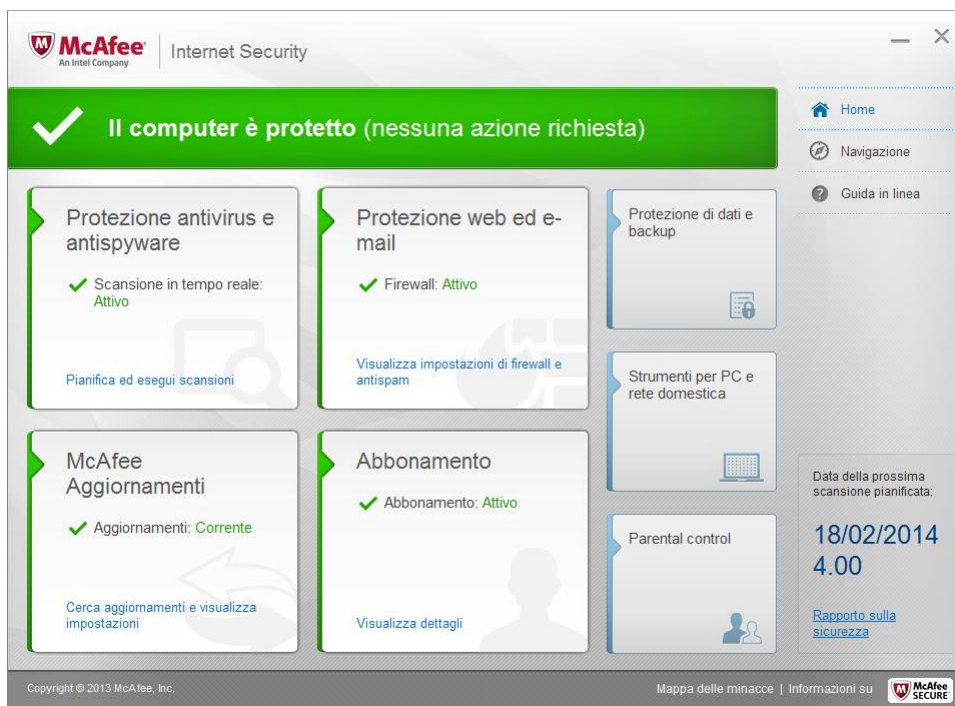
McAfee
An Intel Company

Internet Security

Il computer è protetto (nessuna azione richiesta)

Home
Navigazione
Guida in linea

Protezione antivirus e antispyware
Scansione in tempo reale: Attivo
Pianifica ed esegui scansioni

Protezione web ed e-mail
Firewall: Attivo
Visualizza impostazioni di firewall e antispam

Protezione di dati e backup

Strumenti per PC e rete domestica

McAfee Aggiornamenti
Aggiornamenti: Corrente
Cerca aggiornamenti e visualizza impostazioni

Abbonamento
Abbonamento: Attivo
Visualizza dettagli

Parental control

Data della prossima scansione pianificata:
18/02/2014
4.00
Rapporto sulla sicurezza

Copyright © 2013 McAfee, Inc.
Mappa delle minacce | Informazioni su
McAfee SECURE